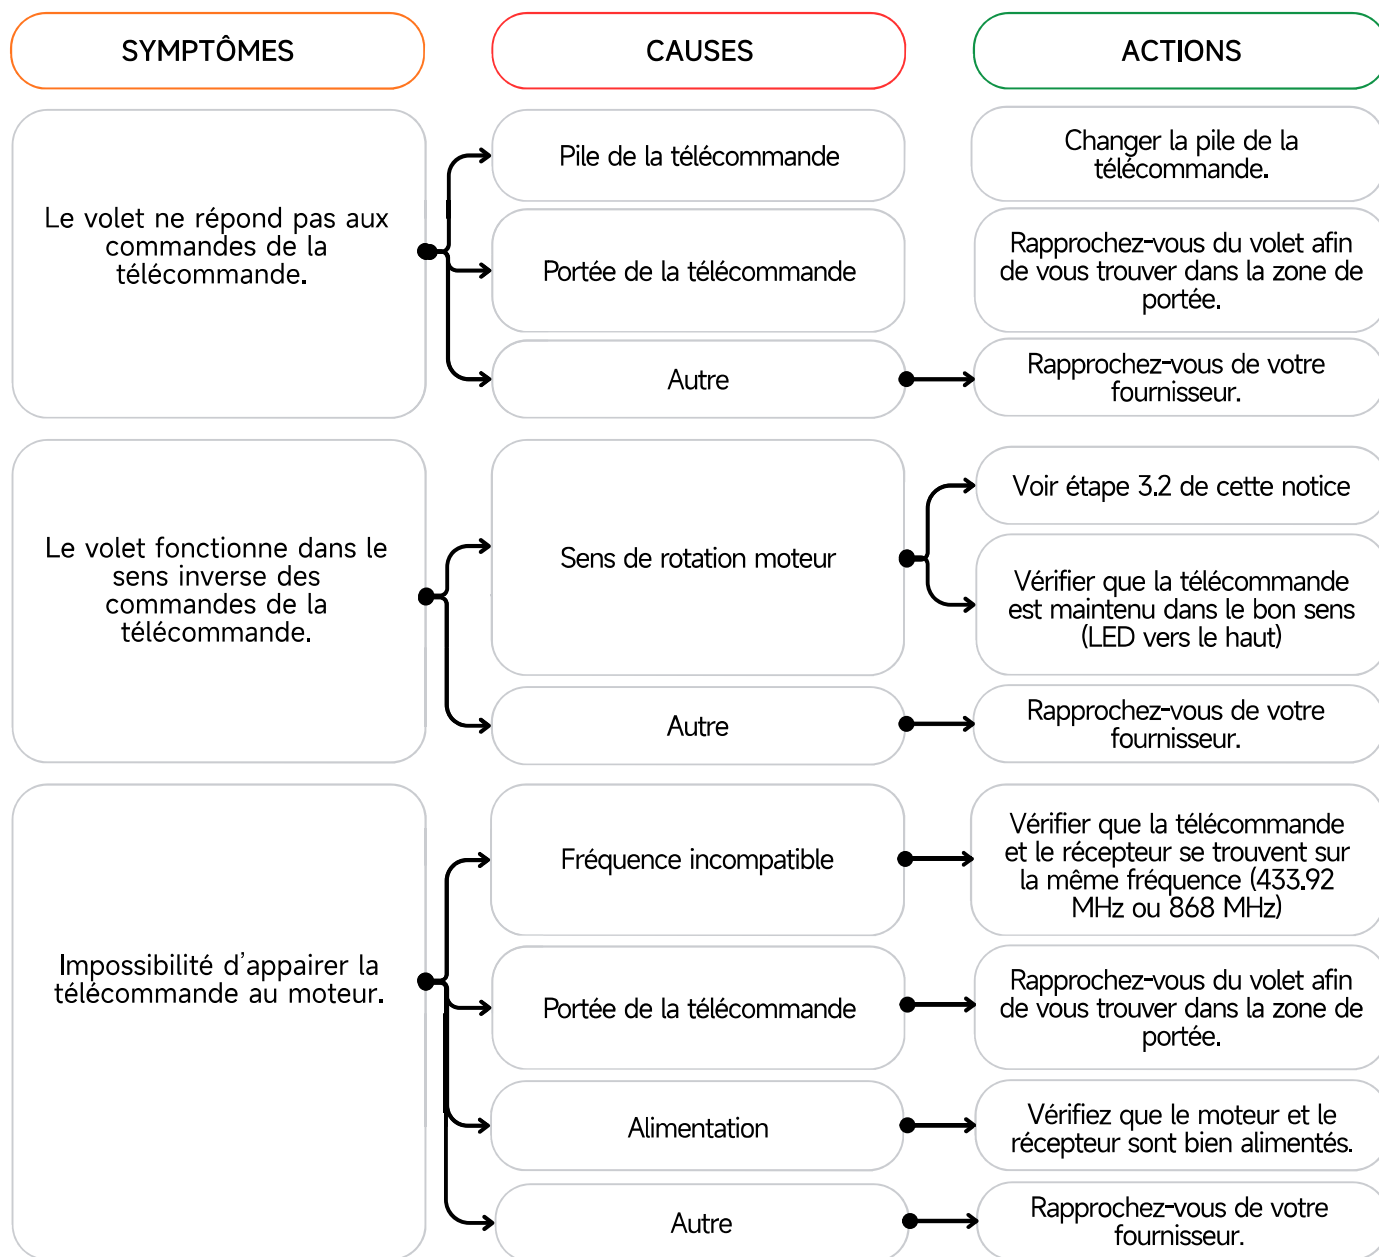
SYMPTÔMES

CAUSES

ACTIONS

Le volet ne répond pas aux commandes de la télécommande.

Pile de la télécommande

Changer la pile de la télécommande.

Portée de la télécommande

Rapprochez-vous du volet afin de vous trouver dans la zone de portée.

Autre

Rapprochez-vous de votre fournisseur.

Le volet fonctionne dans le sens inverse des commandes de la télécommande.

Sens de rotation moteur

Voir étape 3.2 de cette notice

Vérifier que la télécommande est maintenu dans le bon sens (LED vers le haut)

Autre

Rapprochez-vous de votre fournisseur.

Impossibilité d'appairer la télécommande au moteur.

Fréquence incompatible

Vérifier que la télécommande et le récepteur se trouvent sur la même fréquence (433.92 MHz ou 868 MHz)

Portée de la télécommande

Rapprochez-vous du volet afin de vous trouver dans la zone de portée.

Alimentation

Vérifiez que le moteur et le récepteur sont bien alimentés.

Autre

Rapprochez-vous de votre fournisseur.